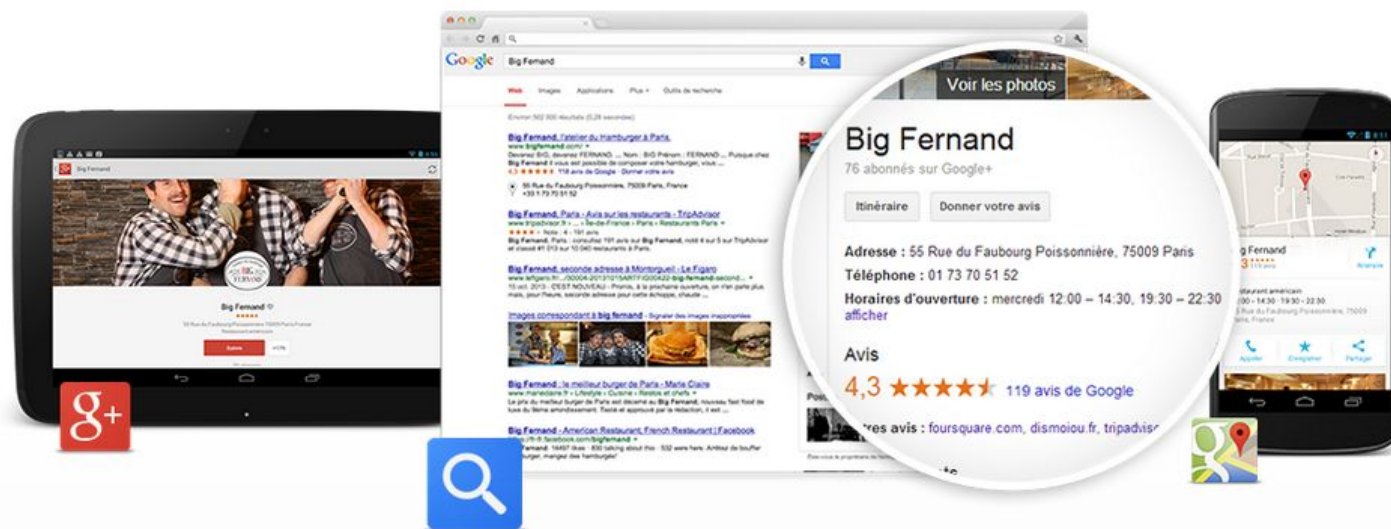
Voir les photos

Big Fernand

76 abonnés sur Google+

Itinéraire

Donner votre avis

Adresse : 55 Rue du Faubourg Poissonnière, 75009 Paris

Téléphone : 01 73 70 51 52

Horaires d'ouverture : mercredi 12:00 – 14:30, 19:30 – 22:30

afficher

Avis

4,3 ★★★★★ 119 avis de Google

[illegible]res avis : foursquare.com, dismoiou.fr, tripadvis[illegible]

Google

Big Fernand

Web Images Applications Plus Outils de recherche

Big Fernand, l'atelier du Hamburger à Paris

www.bigfernand.com/

55 Rue du Faubourg Poissonnière, 75009 Paris, France

+33 1 73 70 51 52

Big Fernand, Paris - Avis sur les restaurants - TripAdvisor

Big Fernand, seconde adresse à Montorgueil - Le Figaro

Images correspondant à big fernand

Big Fernand : le meilleur burger de Paris - Marie Claire

Big Fernand - American Restaurant, French Restaurant | Facebook

Big Fernand

Suivre

Big Fernand